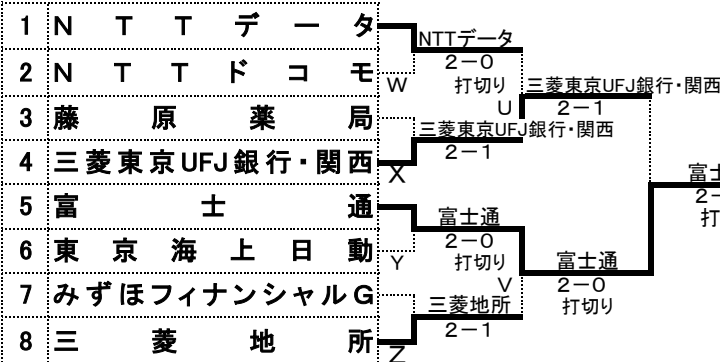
1 NTTデータ
2 NTTドコモ
3 藤原薬局
4 三菱東京UFJ銀行・関西
5 富士通
6 東京海上日動
7 みずほフィナンシャルG
8 三菱地所

NTTデータ
2－0
打切り
W

三菱東京UFJ銀行・関西
2－1
X

三菱東京UFJ銀行・関西
2－1
U

富士通
2－0
打切り
Y

三菱地所
2－1
Z

富士通
2－0
打切り
V

富士
2－
打